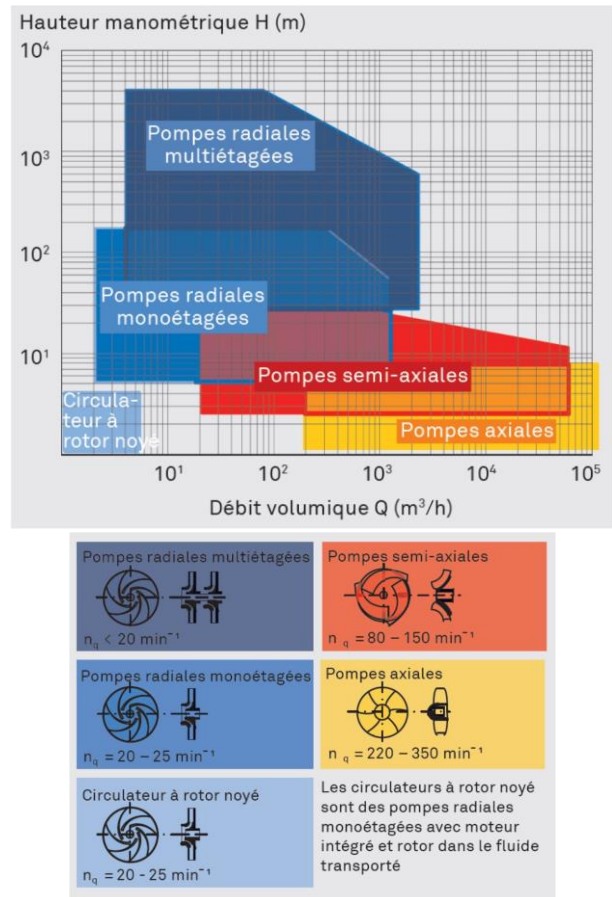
Hauteur manométrique H (m)

$10^4$

$10^3$

$10^2$

$10^1$

Pompes radiales multiétagées

Pompes radiales monoétagées

Pompes semi-axiales

Circulateur à rotor noyé

Pompes axiales

$10^1$ $10^2$ $10^3$ $10^4$ $10^5$

Débit volumique Q ($m^3/h$)

Pompes radiales multiétagées

$n_q < 20$ $min^{-1}$

Pompes semi-axiales

$n_q = 80 - 150$ $min^{-1}$

Pompes radiales monoétagées

$n_q = 20 - 25$ $min^{-1}$

Pompes axiales

$n_q = 220 - 350$ $min^{-1}$

Circulateur à rotor noyé

$n_q = 20 - 25$ $min^{-1}$

Les circulateurs à rotor noyé sont des pompes radiales monoétagées avec moteur intégré et rotor dans le fluide transporté